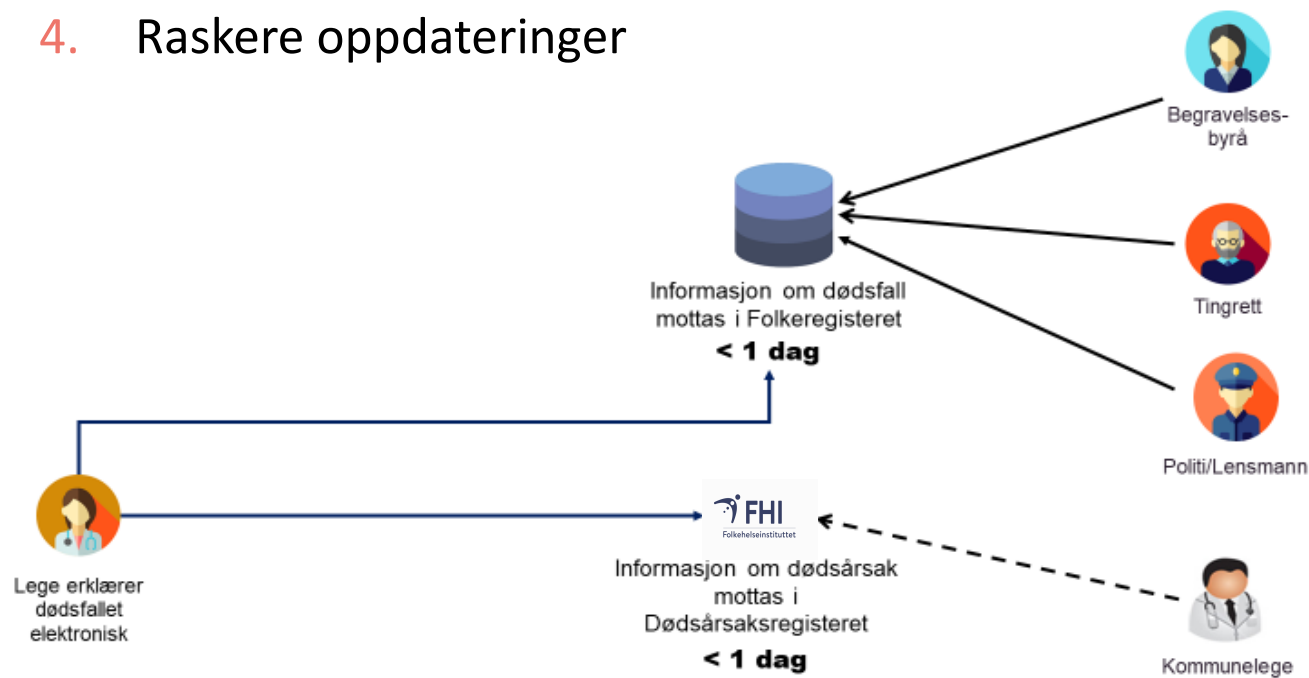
4. Raskere oppdateringer

Begravelses-byrå

Tingrett

Politi/Lensmann

Informasjon om dødsfall mottas i Folkeregisteret

< 1 dag

Lege erklærer dødsfallet elektronisk

FHI
Folkehelseinstituttet

Informasjon om dødsårsak mottas i Dødsårsaksregisteret

< 1 dag

Kommunelege